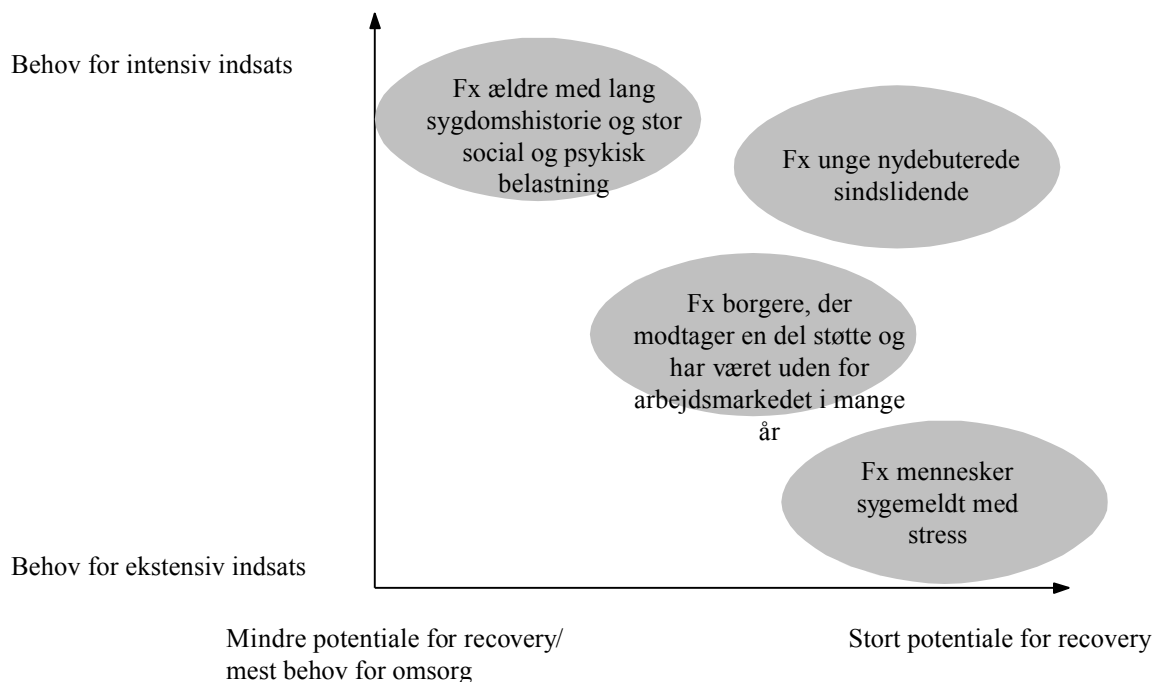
Behov for intensiv indsats

Fx ældre med lang sygdomshistorie og stor social og psykisk belastning

Fx unge nydebuterede sindslidende

Fx borgere, der modtager en del støtte og har været uden for arbejdsmarkedet i mange år

Fx mennesker sygemeldt med stress

Behov for ekstensiv indsats

Mindre potentiale for recovery/ mest behov for omsorg

Stort potentiale for recovery